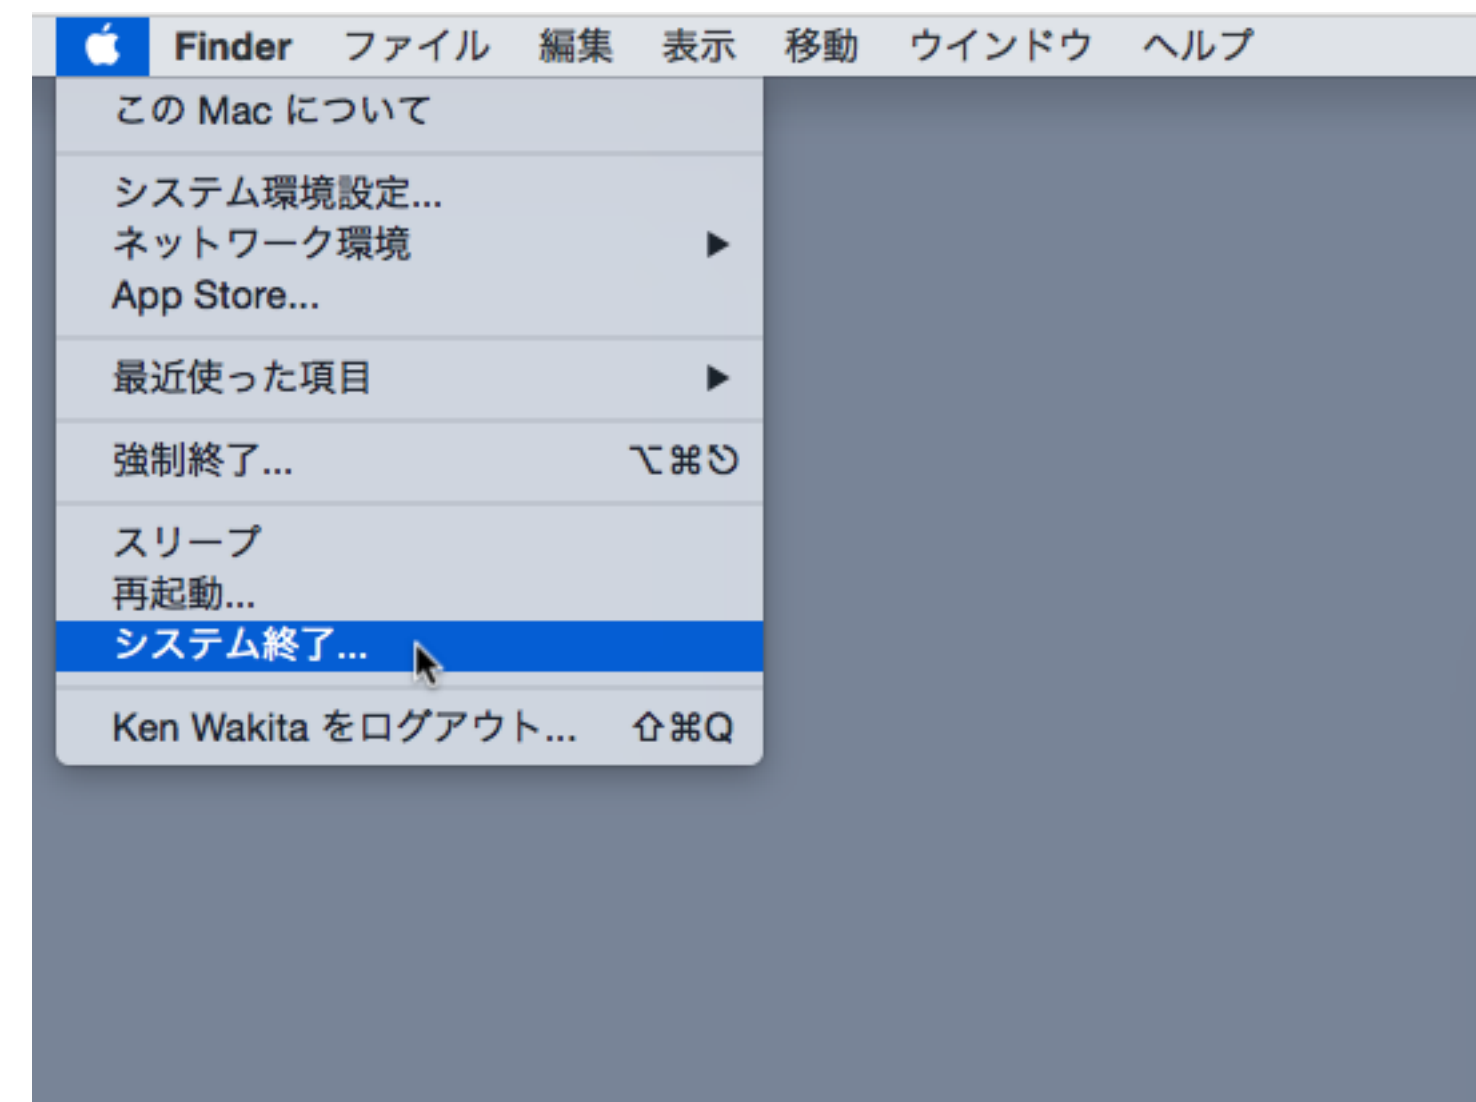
Finder ファイル 編集 表示 移動 ウインドウ ヘルプ

この Mac について

システム環境設定...
ネットワーク環境 ▶
App Store...

最近使った項目 ▶

強制終了... ⌥⌘⎋

スリープ
再起動...
システム終了...

Ken Wakita をログアウト... ⇧⌘Q